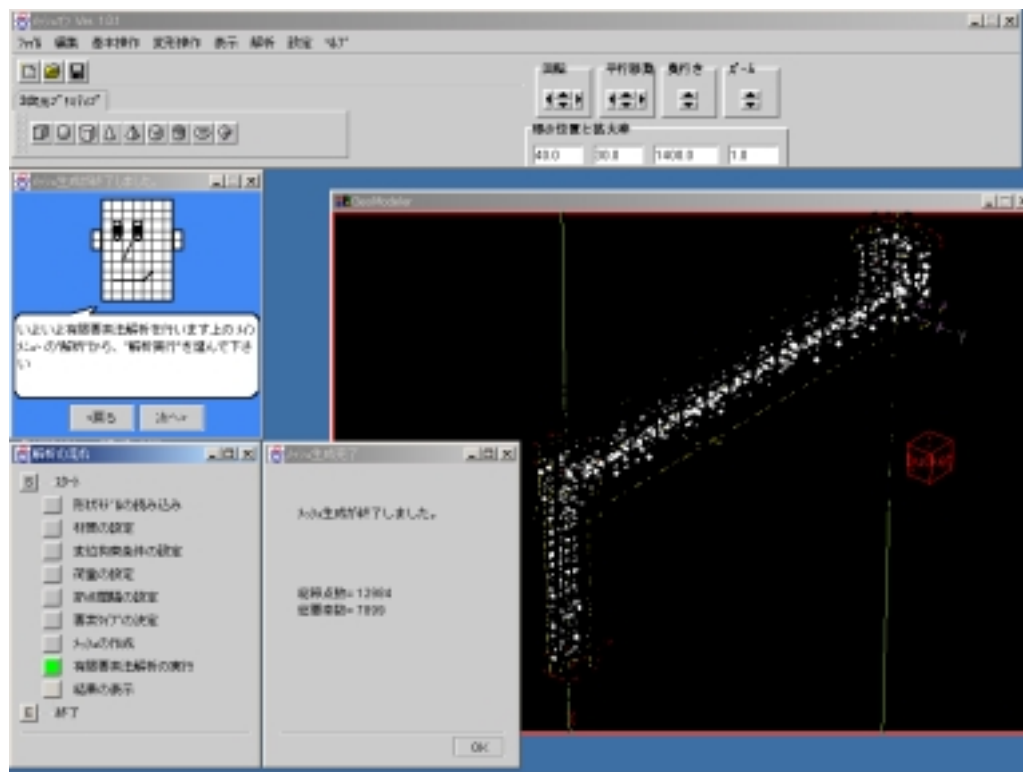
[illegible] Ver 1.01

ﾌｧｲﾙ 編集 基本操作 変形操作 表示 解析 設定 ﾍﾙﾌﾟ

3次元ﾌﾟﾘﾐﾃｨﾌﾞ

回転 平行移動 奥行き ｽﾞｰﾑ

視点位置と拡大率

40.0 30.0 1400.0 1.0

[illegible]

いよいよ有限要素法解析を行います上のﾒｲﾝﾒﾆｭｰの解析から、"解析実行"を選んで下さい

<戻る 次へ>

GeoModeler

解析の流れ

S スタート

形状ﾃﾞｰﾀの読み込み

材質の設定

支持拘束条件の設定

荷重の設定

節点間隔の設定

要素ﾀｲﾌﾟの決定

ﾒｯｼｭの作成

有限要素法解析の実行

結果の表示

E 終了

ﾒｯｼｭ生成終了

ﾒｯｼｭ生成が終了しました。

総節点数= 13964
総要素数= 7899

OK